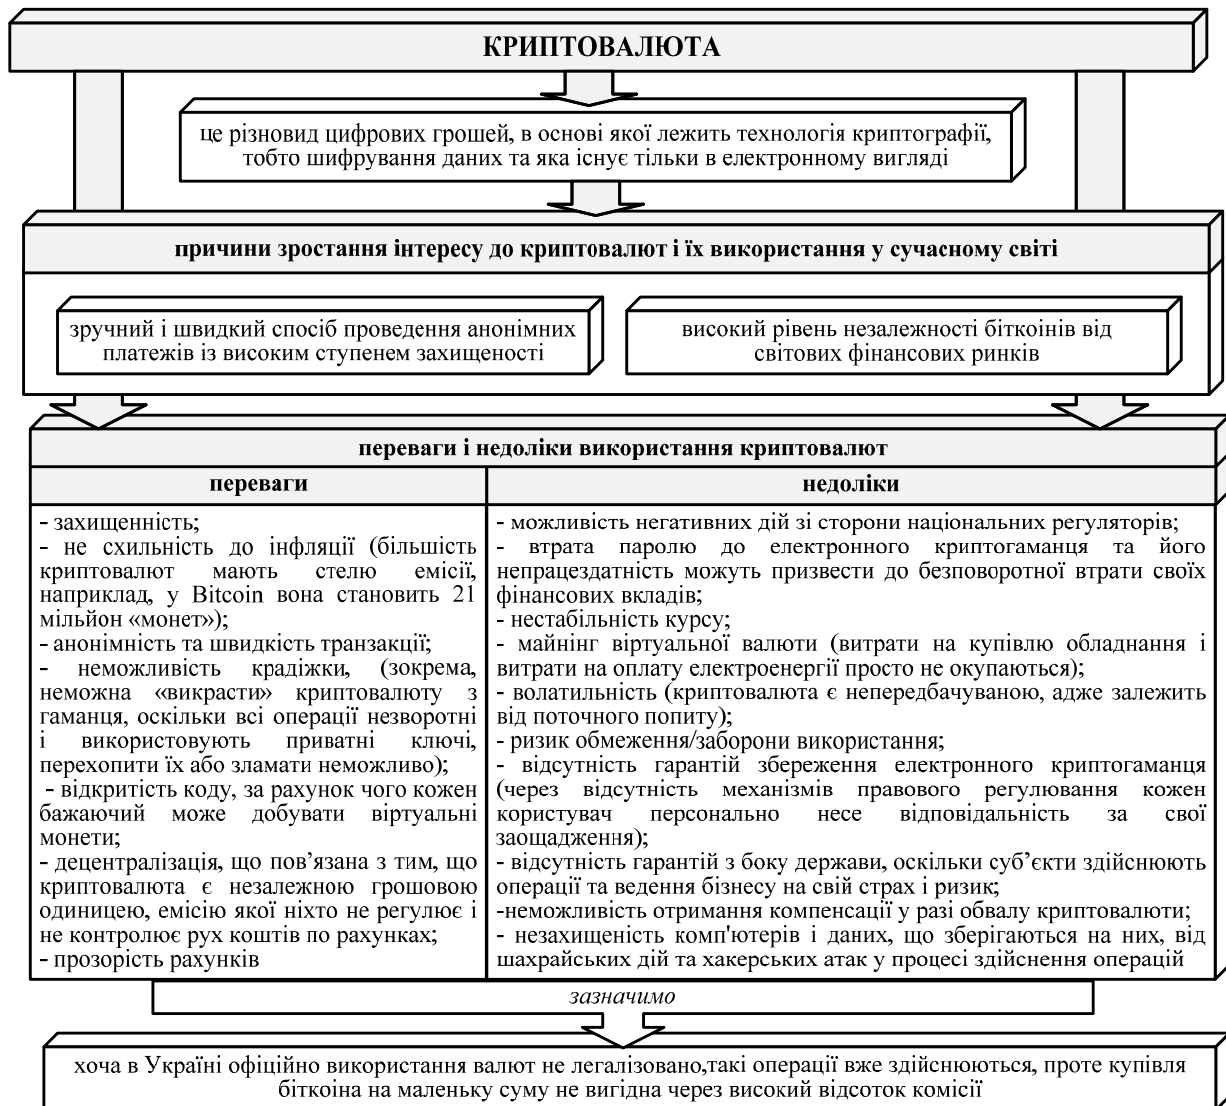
КРИПТОВАЛЮТА

це різновид цифрових грошей, в основі якої лежить технологія криптографії, тобто шифрування даних та яка існує тільки в електронному вигляді

причини зростання інтересу до криптовалют і їх використання у сучасному світі

зручний і швидкий спосіб проведення анонімних платежів із високим ступенем захищеності

високий рівень незалежності біткоінів від світових фінансових ринків

переваги і недоліки використання криптовалют

| переваги | недоліки |
|---|---|
| - захищеність; - не схильність до інфляції (більшість криптовалют мають стелю емісії, наприклад, у Bitcoin вона становить 21 мільйон «монет»); - анонімність та швидкість транзакції; - неможливість крадіжки, (зокрема, неможна «викрасти» криптовалюту з гаманця, оскільки всі операції незворотні і використовують приватні ключі, перехопити їх або зламати неможливо); - відкритість коду, за рахунок чого кожен бажаючий може добувати віртуальні монети; - децентралізація, що пов'язана з тим, що криптовалюта є незалежною грошовою одиницею, емісію якої ніхто не регулює і не контролює рух коштів по рахунках; - прозорість рахунків | - можливість негативних дій зі сторони національних регуляторів; - втрата паролю до електронного криптогаманця та його непрацездатність можуть призвести до безповоротної втрати своїх фінансових вкладів; - нестабільність курсу; - майнінг віртуальної валюти (витрати на купівлю обладнання і витрати на оплату електроенергії просто не окупаються); - волатильність (криптовалюта є непередбачуваною, адже залежить від поточного попиту); - ризик обмеження/заборони використання; - відсутність гарантій збереження електронного криптогаманця (через відсутність механізмів правового регулювання кожен користувач персонально несе відповідальність за свої заощадження); - відсутність гарантій з боку держави, оскільки суб'єкти здійснюють операції та ведення бізнесу на свій страх і ризик; -неможливість отримання компенсації у разі обвалу криптовалюти; - незахищеність комп'ютерів і даних, що зберігаються на них, від шахрайських дій та хакерських атак у процесі здійснення операцій |

зазначимо

хоча в Україні офіційно використання валют не легалізовано,такі операції вже здійснюються, проте купівля біткоіна на маленьку суму не вигідна через високий відсоток комісії